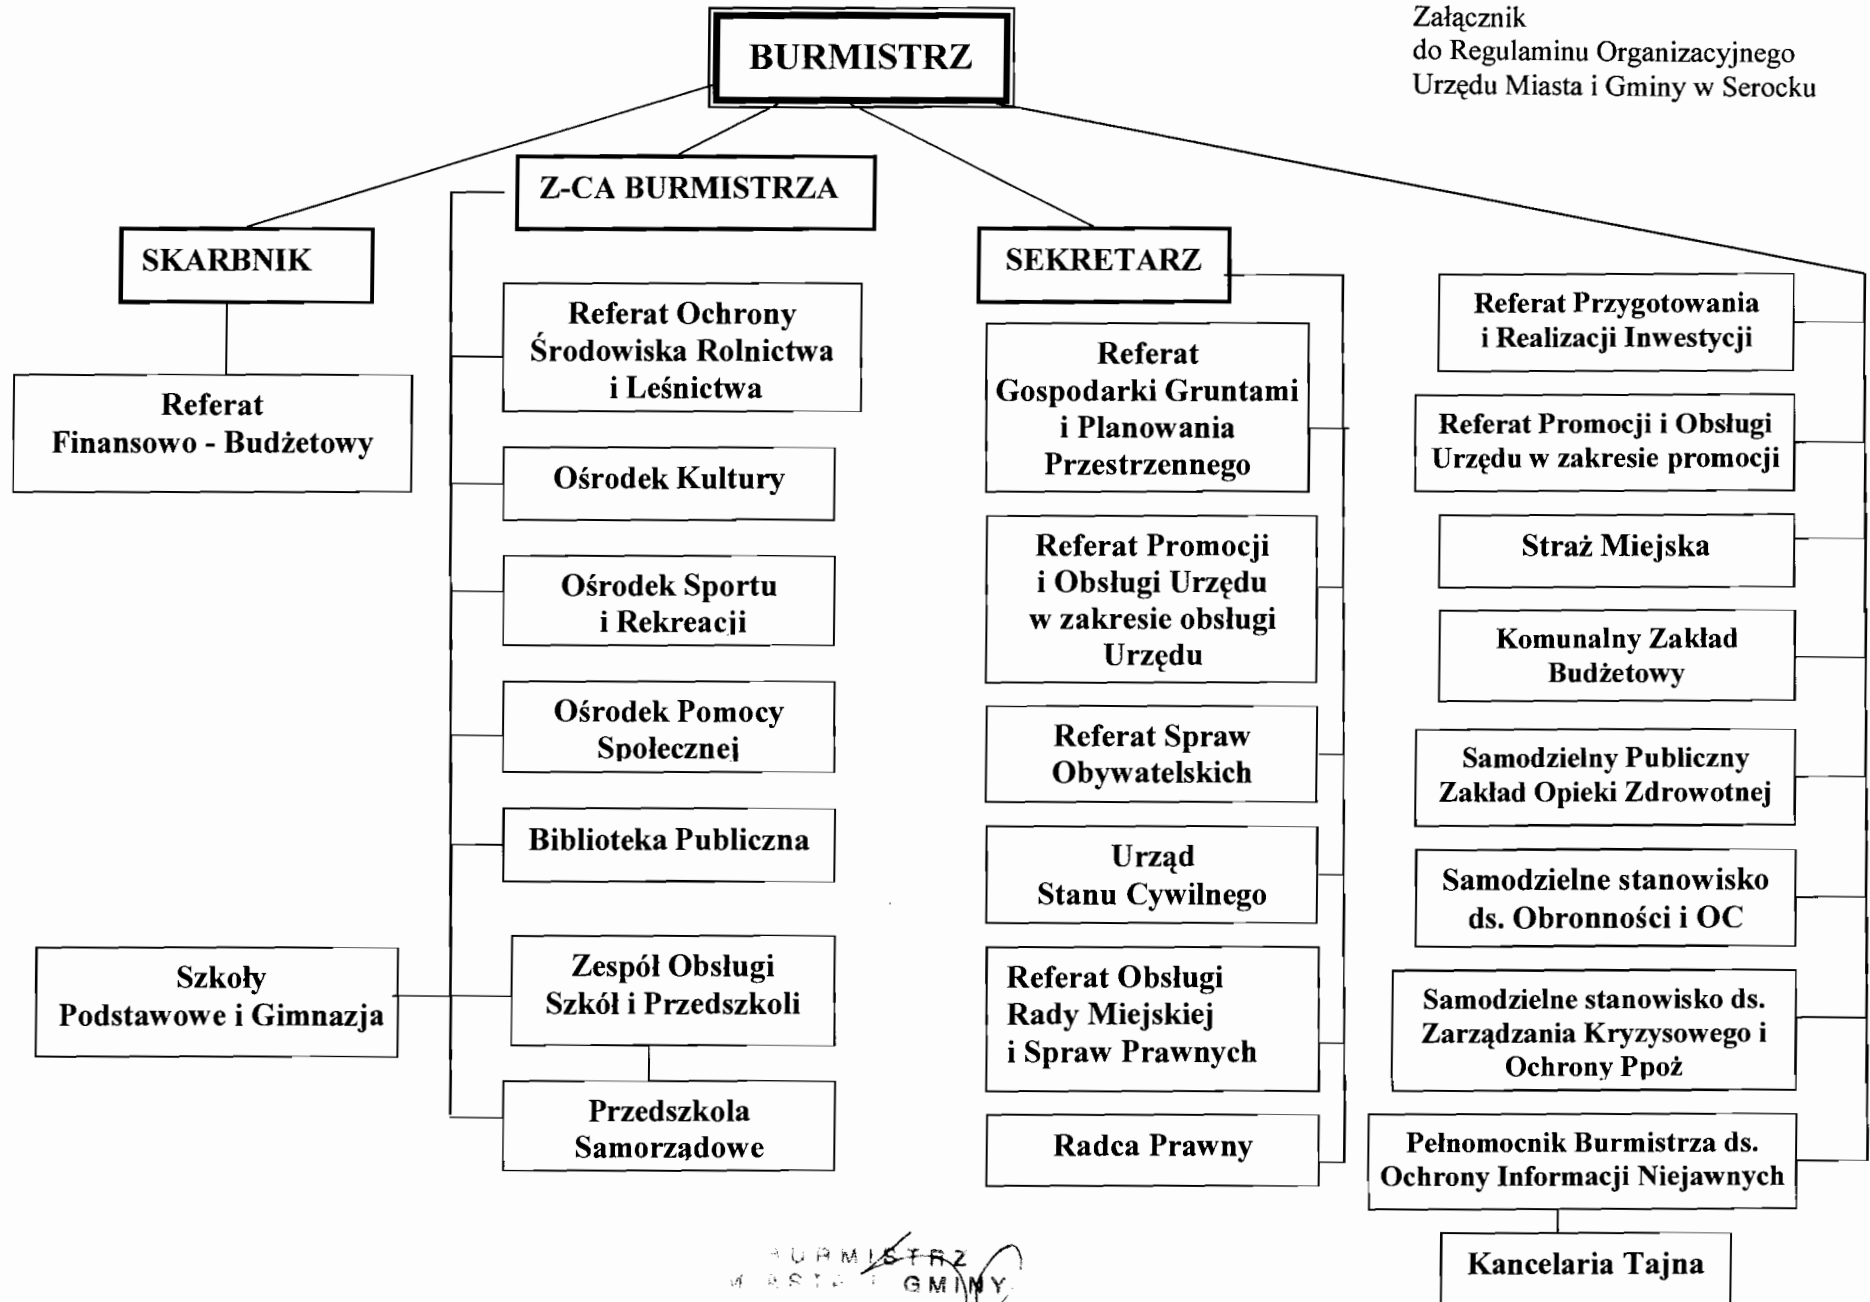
Załącznik
do Regulaminu Organizacyjnego
Urzędu Miasta i Gminy w Serocku

BURMISTRZ

Z-CA BURMISTRZA

SKARBNIK

SEKRETARZ

Referat Finansowo - Budżetowy

Referat Ochrony Środowiska Rolnictwa i Leśnictwa

Ośrodek Kultury

Ośrodek Sportu i Rekreacji

Ośrodek Pomocy Społecznej

Biblioteka Publiczna

Szkoły Podstawowe i Gimnazja

Zespół Obsługi Szkół i Przedszkoli

Przedszkola Samorządowe

Referat Gospodarki Gruntami i Planowania Przestrzennego

Referat Promocji i Obsługi Urzędu w zakresie obsługi Urzędu

Referat Spraw Obywatelskich

Urząd Stanu Cywilnego

Referat Obsługi Rady Miejskiej i Spraw Prawnych

Radca Prawny

Referat Przygotowania i Realizacji Inwestycji

Referat Promocji i Obsługi Urzędu w zakresie promocji

Straż Miejska

Komunalny Zakład Budżetowy

Samodzielny Publiczny Zakład Opieki Zdrowotnej

Samodzielne stanowisko ds. Obronności i OC

Samodzielne stanowisko ds. Zarządzania Kryzysowego i Ochrony Ppoż

Pełnomocnik Burmistrza ds. Ochrony Informacji Niejawnych

Kancelaria Tajna

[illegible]URMISTRZ
M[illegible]ST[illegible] I GMINY